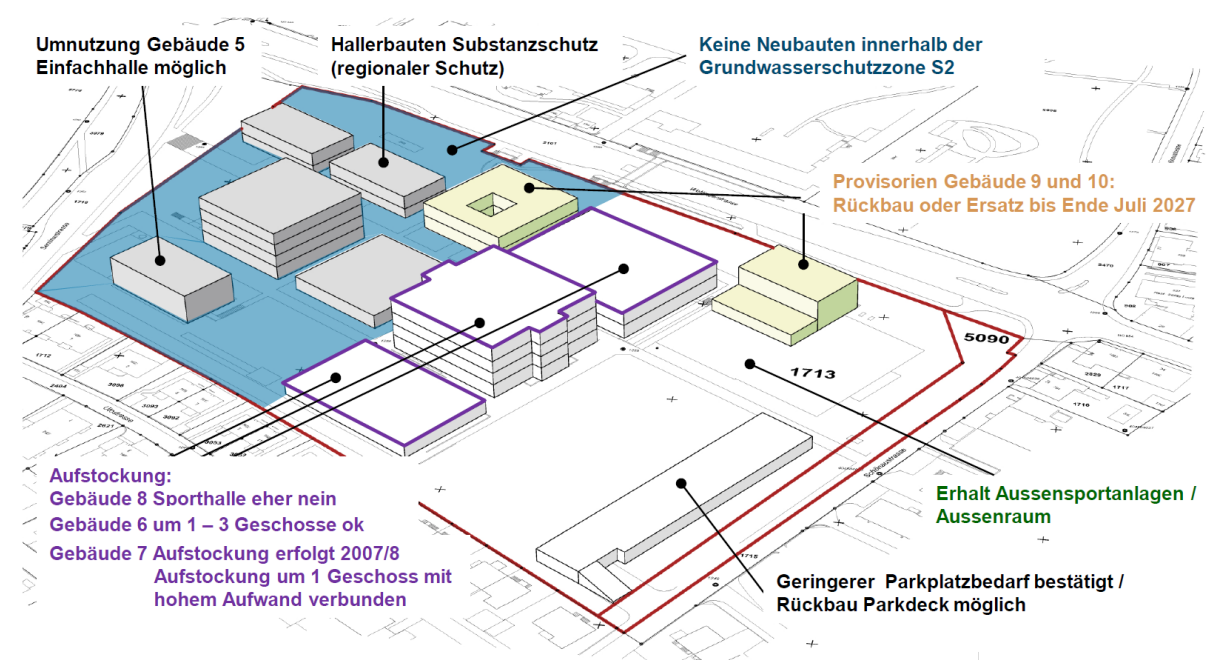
Umnutzung Gebäude 5
Einfachhalle möglich

Hallerbauten Substanzschutz
(regionaler Schutz)

Keine Neubauten innerhalb der
Grundwasserschutzzone S2

Provisorien Gebäude 9 und 10:
Rückbau oder Ersatz bis Ende Juli 2027

5090

1713

Aufstockung:
Gebäude 8 Sporthalle eher nein
Gebäude 6 um 1 – 3 Geschosse ok
Gebäude 7 Aufstockung erfolgt 2007/8
Aufstockung um 1 Geschoss mit
hohem Aufwand verbunden

Erhalt Aussensportanlagen /
Aussenraum

Geringerer Parkplatzbedarf bestätigt /
Rückbau Parkdeck möglich